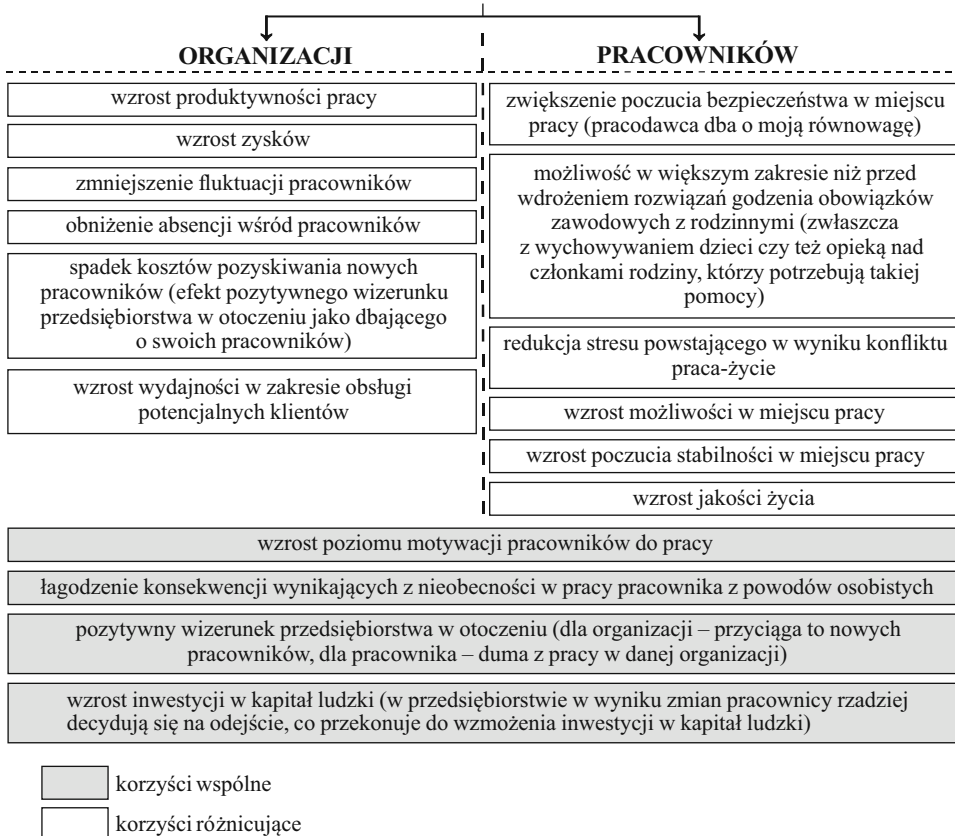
ORGANIZACJI

wzrost produktywności pracy

wzrost zysków

zmniejszenie fluktuacji pracowników

obniżenie absencji wśród pracowników

spadek kosztów pozyskiwania nowych pracowników (efekt pozytywnego wizerunku przedsiębiorstwa w otoczeniu jako dbającego o swoich pracowników)

wzrost wydajności w zakresie obsługi potencjalnych klientów

PRACOWNIKÓW

zwiększenie poczucia bezpieczeństwa w miejscu pracy (pracodawca dba o moją równowagę)

możliwość w większym zakresie niż przed wdrożeniem rozwiązań godzenia obowiązków zawodowych z rodzinnymi (zwłaszcza z wychowywaniem dzieci czy też opieką nad członkami rodziny, którzy potrzebują takiej pomocy)

redukcja stresu powstającego w wyniku konfliktu praca-życie

wzrost możliwości w miejscu pracy

wzrost poczucia stabilności w miejscu pracy

wzrost jakości życia

wzrost poziomu motywacji pracowników do pracy

łagodzenie konsekwencji wynikających z nieobecności w pracy pracownika z powodów osobistych

pozytywny wizerunek przedsiębiorstwa w otoczeniu (dla organizacji – przyciąga to nowych pracowników, dla pracownika – duma z pracy w danej organizacji)

wzrost inwestycji w kapitał ludzki (w przedsiębiorstwie w wyniku zmian pracownicy rzadziej decydują się na odejście, co przekonuje do wzmożenia inwestycji w kapitał ludzki)

korzyści wspólne

korzyści różnicujące